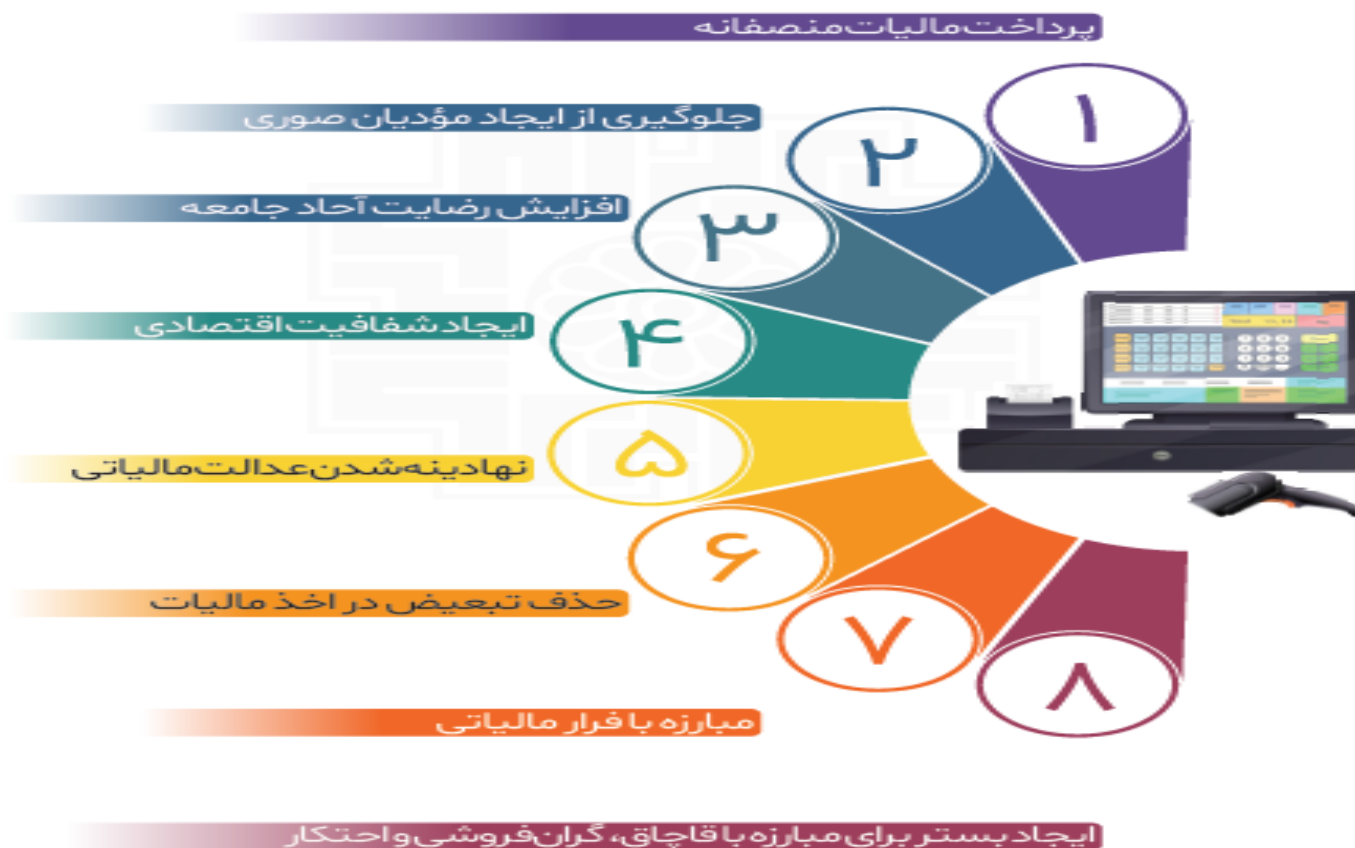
پرداخت‌مالیات‌منصفانه

۱

جلوگیری از ایجاد مؤدیان صوری

۲

افزایش رضایت آحاد جامعه

۳

ایجاد شفافیت‌اقتصادی

۴

۵

نهادینه‌شدن‌عدالت‌مالیاتی

۶

حذف تبعیض در اخذ مالیات

۷

۸

مبارزه با فرار مالیاتی

ایجاد بستر برای مبارزه با قاچاق، گران‌فروشی و احتکار